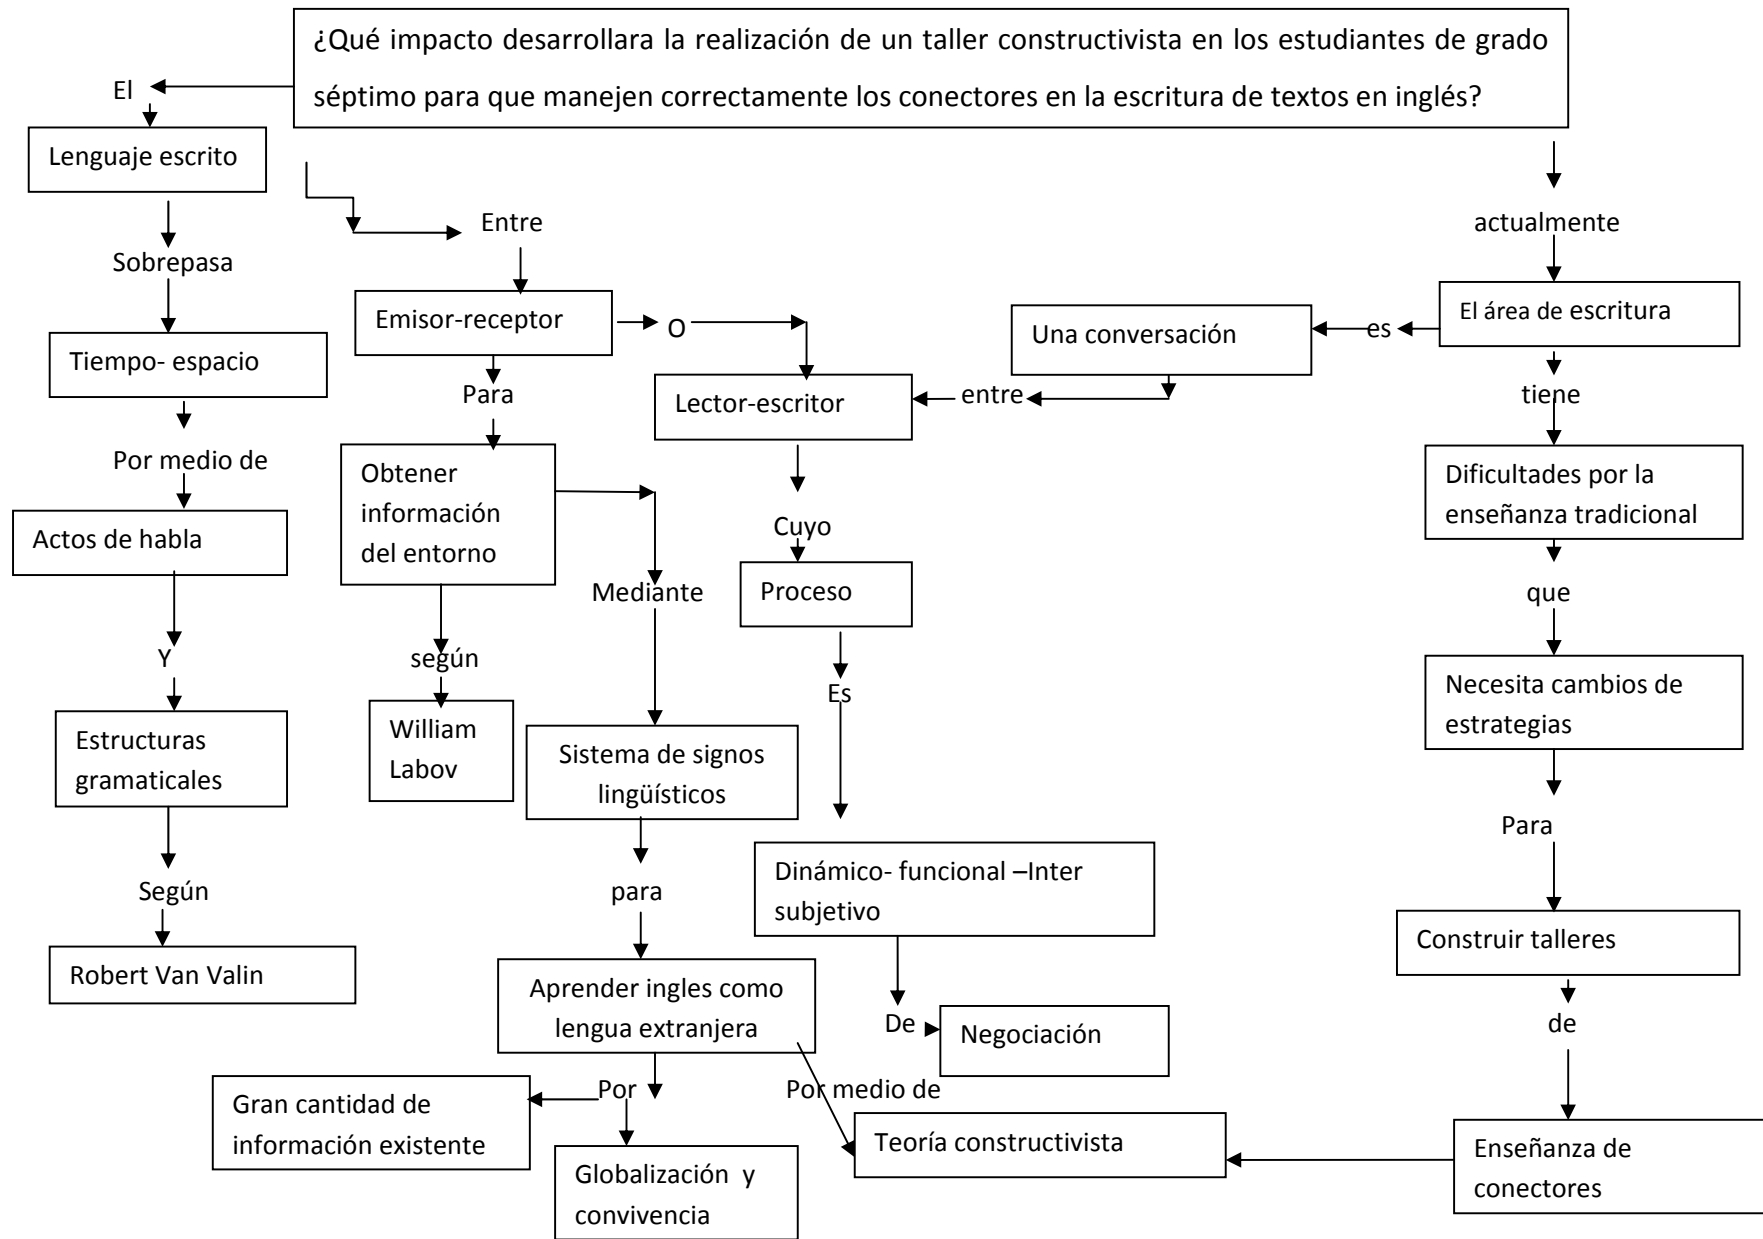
¿Qué impacto desarrollara la realización de un taller constructivista en los estudiantes de grado séptimo para que manejen correctamente los conectores en la escritura de textos en inglés?

El

Lenguaje escrito

Sobrepasa

Tiempo- espacio

Por medio de

Actos de habla

Y

Estructuras gramaticales

Según

Robert Van Valin

Entre

Emisor-receptor

O

Para

Obtener información del entorno

según

William Labov

Mediante

Sistema de signos lingüísticos

para

Aprender ingles como lengua extranjera

Por

Gran cantidad de información existente

Globalización y convivencia

Por medio de

Lector-escritor

Cuyo

Proceso

Es

Dinámico- funcional –Inter subjetivo

De

Negociación

Teoría constructivista

actualmente

El área de escritura

es

Una conversación

entre

tiene

Dificultades por la enseñanza tradicional

que

Necesita cambios de estrategias

Para

Construir talleres

de

Enseñanza de conectores